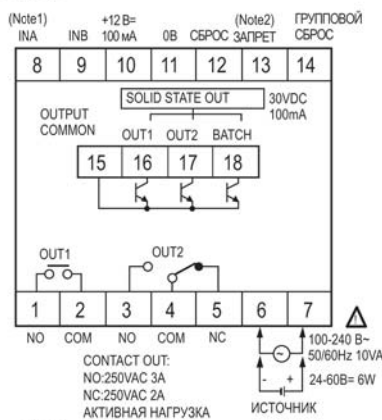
(Note1) INA

INB

+12 B= 100 мA

0B

СБРОС

(Note2) ЗАПРЕТ

ГРУППОВОЙ СБРОС

8 9 10 11 12 13 14

SOLID STATE OUT

30VDC 100mA

OUTPUT COMMON

OUT1 OUT2 BATCH

15 16 17 18

OUT1

OUT2

1 2 3 4 5 6 7

NO COM NO COM NC

CONTACT OUT:
NO:250VAC 3A
NC:250VAC 2A
АКТИВНАЯ НАГРУЗКА

100-240 B~ 50/60Hz 10VA

24-60B= 6W

ИСТОЧНИК